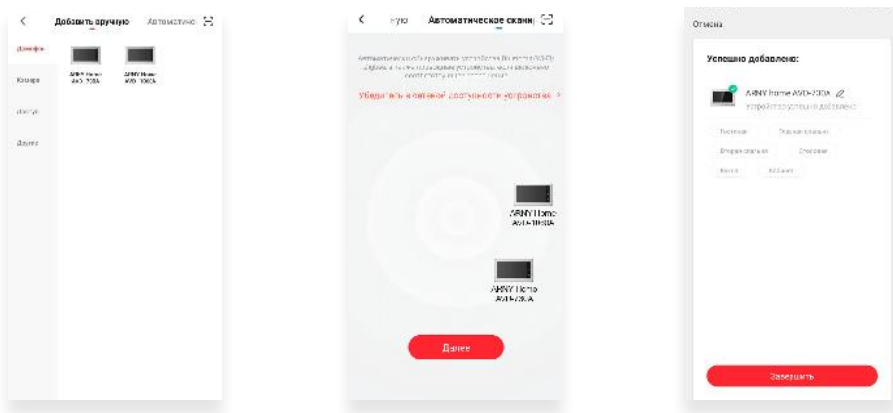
<   Добавить вручную   Автоматично

Домофон
Камера
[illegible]
Другое

ARNY Home AVD-720A
ARNY Home AVD-1060A

<   чную   Автоматическое скани

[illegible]

Убедитесь в сетевой доступности устройства >

ARNY Home AVD-1060A

ARNY Home AVD-720A

Далее

Отмена

Успешно добавлено:

ARNY Home AVD-720A
Устройство успешно добавлено

Гостиная
Главная спальня
Вторая спальня
Столовая
Кухня
Кабинет

Завершить